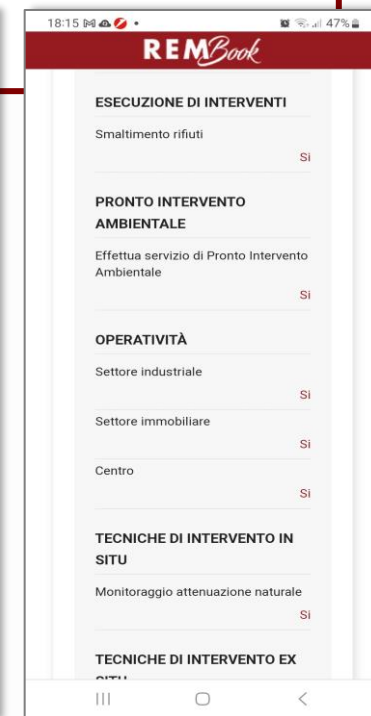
18:15 47%

REMBook

ESECUZIONE DI INTERVENTI

Smaltimento rifiuti

Si

PRONTO INTERVENTO AMBIENTALE

Effettua servizio di Pronto Intervento Ambientale

Si

OPERATIVITÀ

Settore industriale

Si

Settore immobiliare

Si

Centro

Si

TECNICHE DI INTERVENTO IN SITU

Monitoraggio attenuazione naturale

Si

TECNICHE DI INTERVENTO EX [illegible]